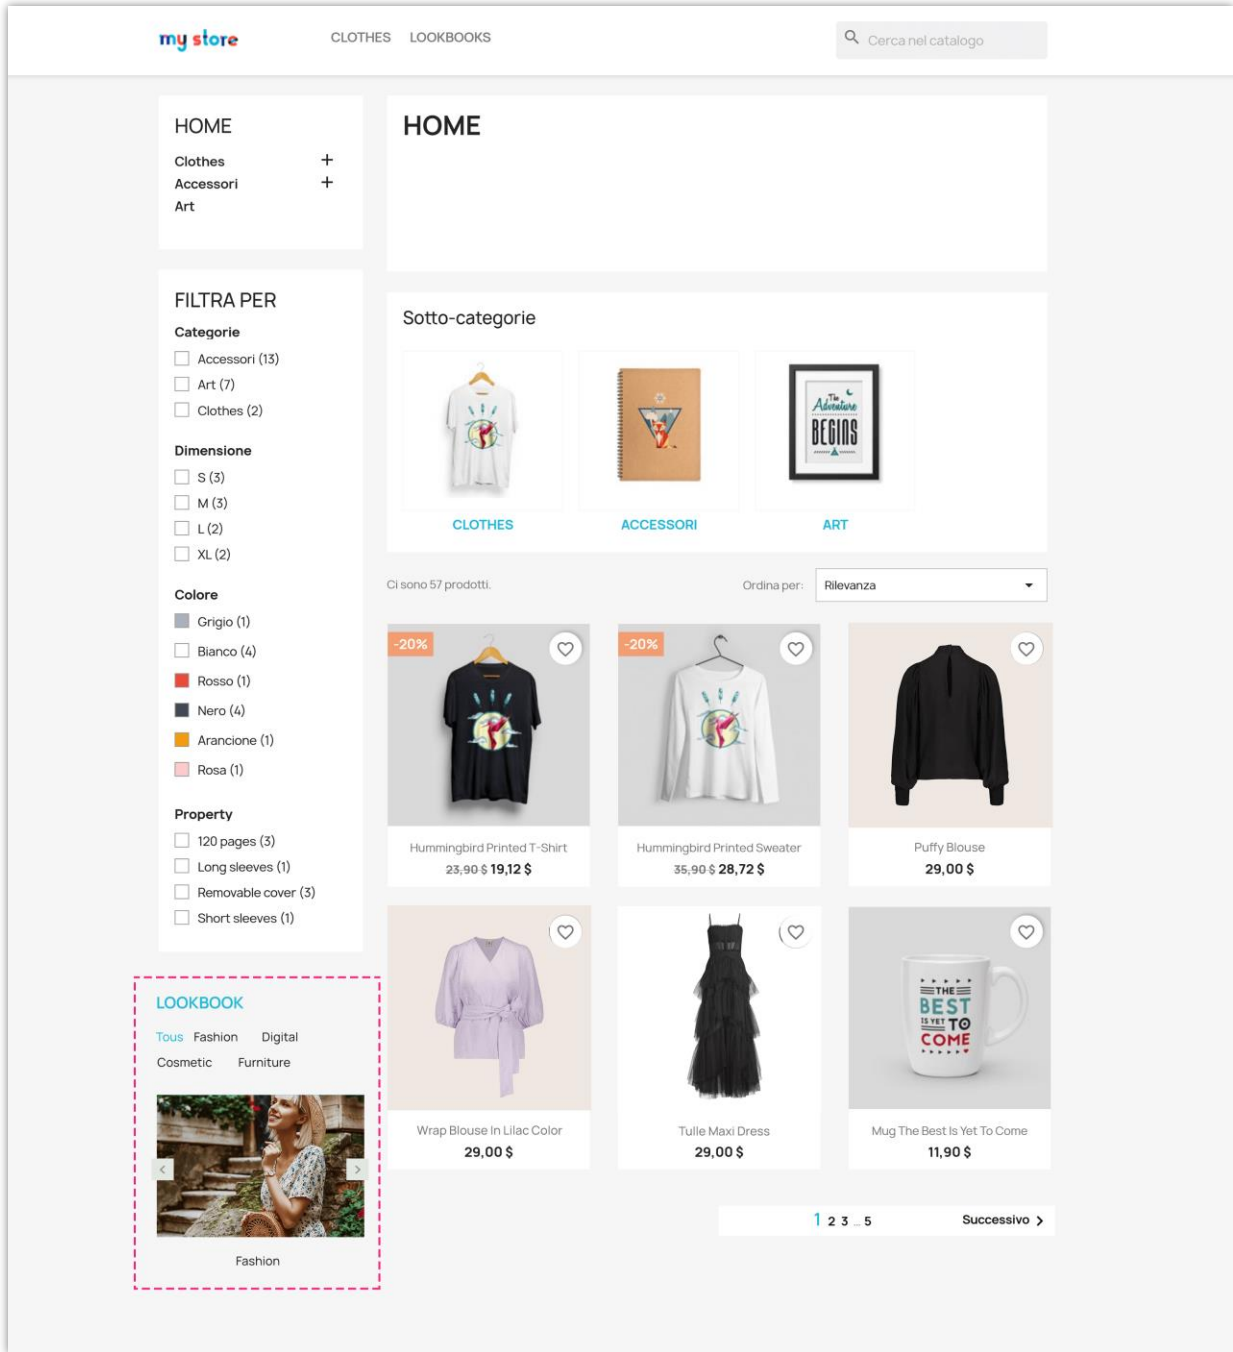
my store

CLOTHES LOOKBOOKS

Cerca nel catalogo

HOME
Clothes +
Accessori +
Art

HOME

FILTRA PER
Categorie
Accessori (13)
Art (7)
Clothes (2)

Dimensione
S (3)
M (3)
L (2)
XL (2)

Colore
Grigio (1)
Bianco (4)
Rosso (1)
Nero (4)
Arancione (1)
Rosa (1)

Property
120 pages (3)
Long sleeves (1)
Removable cover (3)
Short sleeves (1)

Sotto-categorie

The Adventure BEGINS

CLOTHES ACCESSORI ART

Ci sono 57 prodotti.

Ordina per: Rilevanza

-20%
Hummingbird Printed T-Shirt
23,90 $ 19,12 $

-20%
Hummingbird Printed Sweater
35,90 $ 28,72 $

Puffy Blouse
29,00 $

Wrap Blouse In Lilac Color
29,00 $

Tulle Maxi Dress
29,00 $

THE BEST IS YET TO COME
Mug The Best Is Yet To Come
11,90 $

LOOKBOOK
Tous Fashion Digital
Cosmetic Furniture

Fashion

1 2 3 ... 5 Successivo